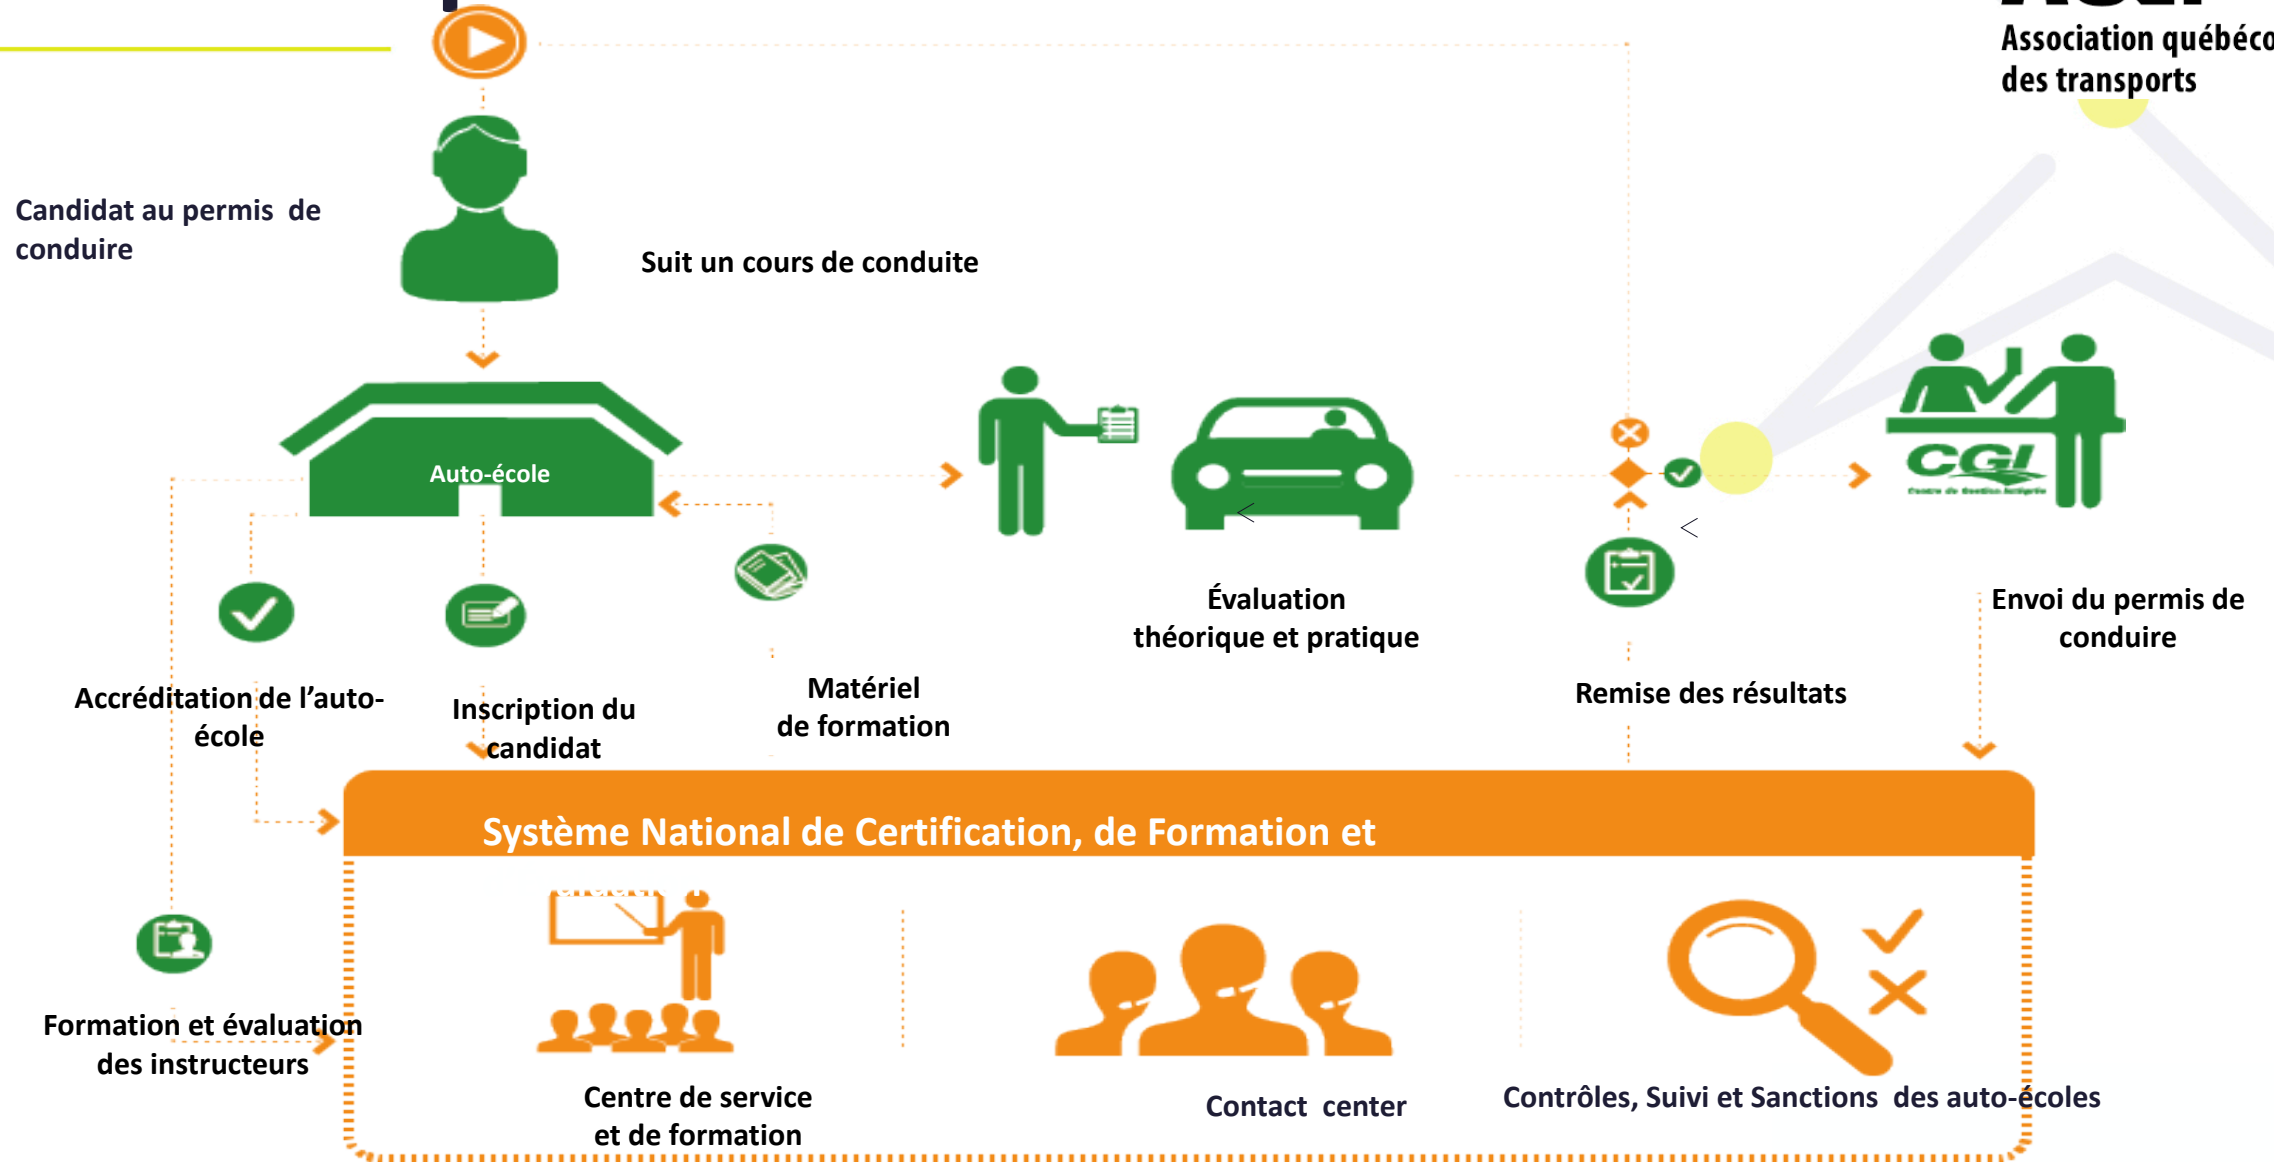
Association québéco
des transports

Candidat au permis de conduire

Suit un cours de conduite

Auto-école

Évaluation théorique et pratique

Envoi du permis de conduire

CGI

Accréditation de l'auto-école

Inscription du candidat

Matériel de formation

Remise des résultats

Système National de Certification, de Formation et

Formation et évaluation des instructeurs

Centre de service et de formation

Contact center

Contrôles, Suivi et Sanctions des auto-écoles